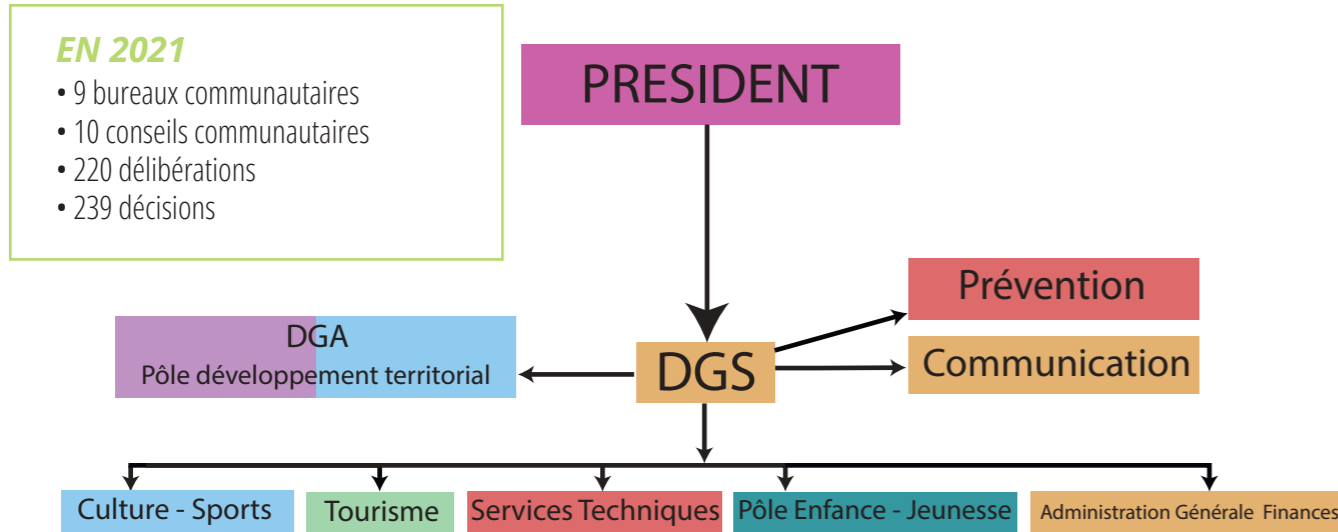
EN 2021
• 9 bureaux communautaires
• 10 conseils communautaires
• 220 délibérations
• 239 décisions

PRESIDENT

Prévention

DGA
Pôle développement territorial

DGS

Communication

Culture - Sports

Tourisme

Services Techniques

Pôle Enfance - Jeunesse

Administration Générale Finances